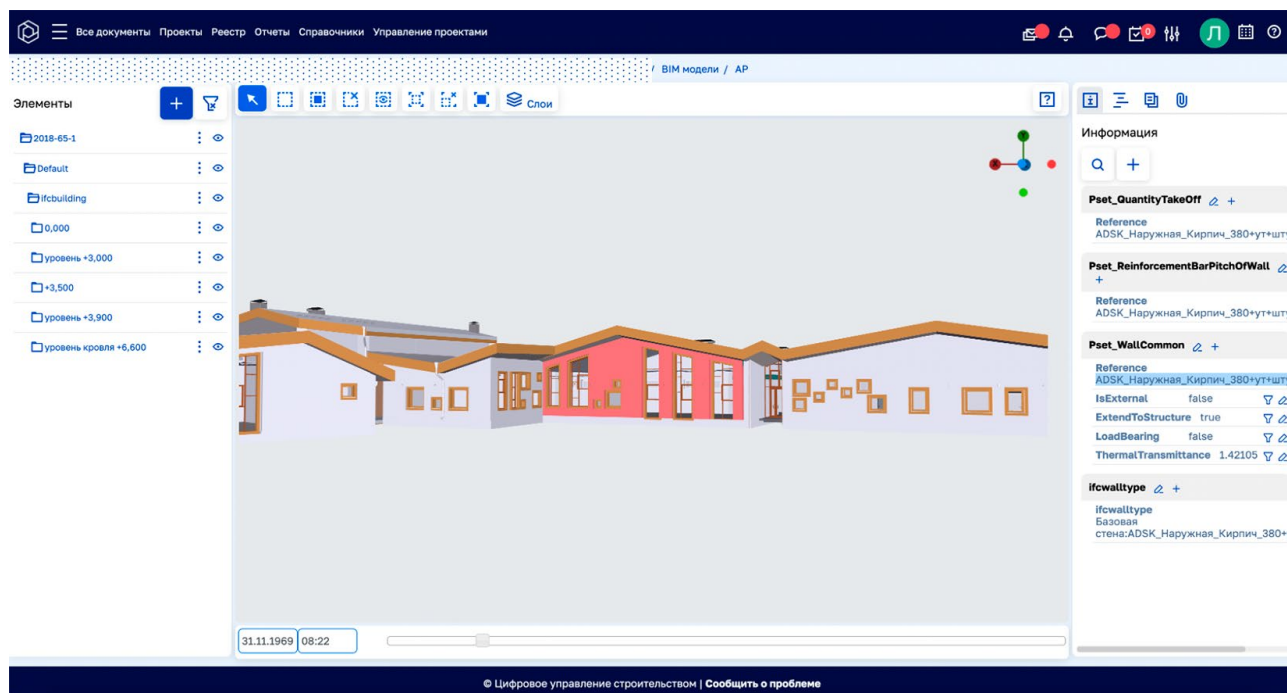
Все документы Проекты Реестр Отчеты Справочники Управление проектами

Л

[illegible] / BIM модели / АР

Элементы

Слои

2018-65-1
Default
ifcbuilding
0,000
уровень +3,000
+3,500
уровень +3,900
уровень кровля +6,600

Информация

Pset_QuantityTakeOff
Reference
ADSK_Наружная_Кирпич_380+ут+шт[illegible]

Pset_ReinforcementBarPitchOfWall
Reference
ADSK_Наружная_Кирпич_380+ут+шт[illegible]

Pset_WallCommon
Reference
ADSK_Наружная_Кирпич_380+ут+шт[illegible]
IsExternal false
ExtendToStructure true
LoadBearing false
ThermalTransmittance 1.42105

ifcwalltype
ifcwalltype
Базовая стена:ADSK_Наружная_Кирпич_380+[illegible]

31.11.1969 08:22

© Цифровое управление строительством | Сообщить о проблеме